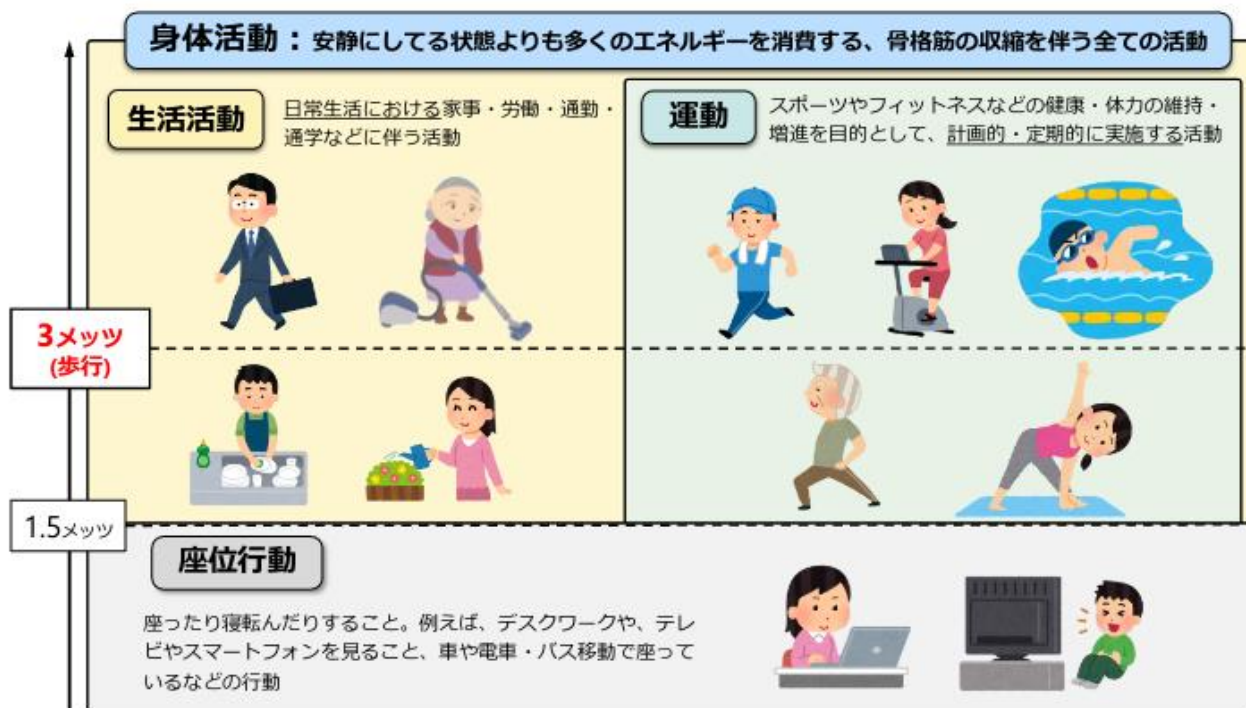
身体活動：安静にしてる状態よりも多くのエネルギーを消費する、骨格筋の収縮を伴う全ての活動

生活活動

日常生活における家事・労働・通勤・通学などに伴う活動

運動

スポーツやフィットネスなどの健康・体力の維持・増進を目的として、計画的・定期的に実施する活動

3メッツ
(歩行)

1.5メッツ

座位行動

座ったり寝転んだりすること。例えば、デスクワークや、テレビやスマートフォンを見ること、車や電車・バス移動で座っているなどの行動